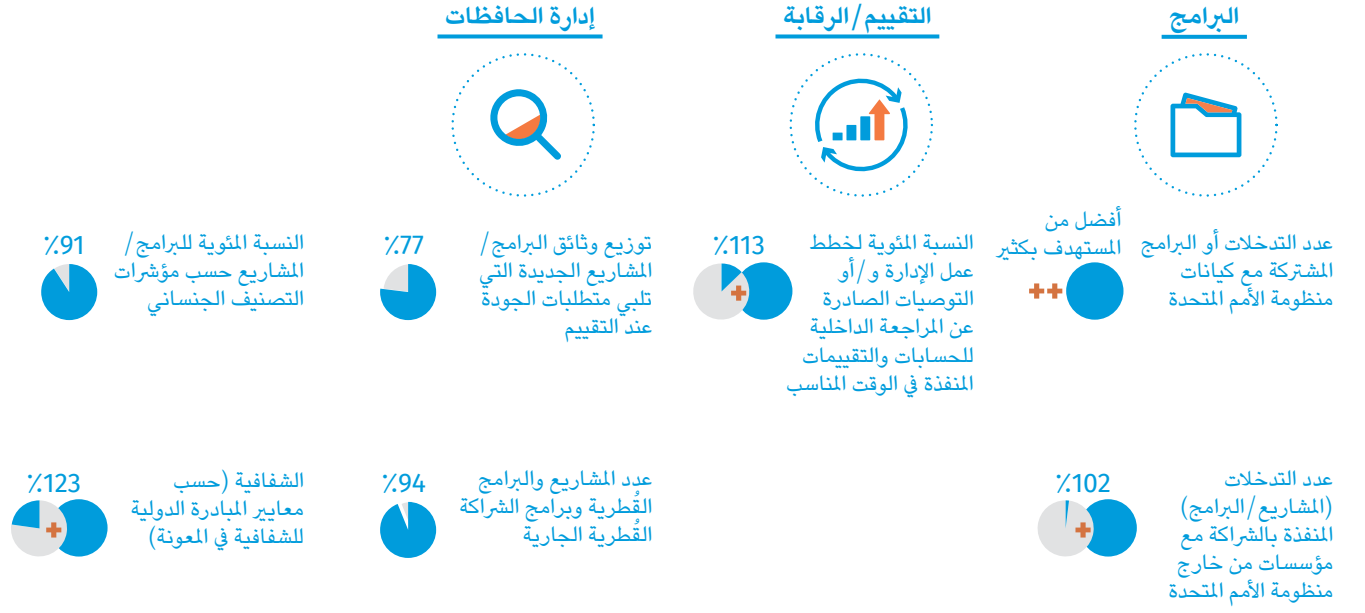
البرامج

التقييم/الرقابة

إدارة الحافظات

عدد التدخلات أو البرامج المشتركة مع كيانات منظومة الأمم المتحدة

أفضل من المستهدف بكثير

النسبة المئوية لخطط عمل الإدارة و/أو التوصيات الصادرة عن المراجعة الداخلية للحسابات والتقييمات المنفذة في الوقت المناسب

113٪

توزيع وثائق البرامج/المشاريع الجديدة التي تلبي متطلبات الجودة عند التقييم

77٪

النسبة المئوية للبرامج/المشاريع حسب مؤشرات التصنيف الجنساني

91٪

عدد التدخلات (المشاريع/البرامج) المنفذة بالشراكة مع مؤسسات من خارج منظومة الأمم المتحدة

102٪

عدد المشاريع والبرامج القُطرية وبرامج الشراكة القُطرية الجارية

94٪

الشفافية (حسب معايير المبادرة الدولية للشفافية في المعونة)

123٪